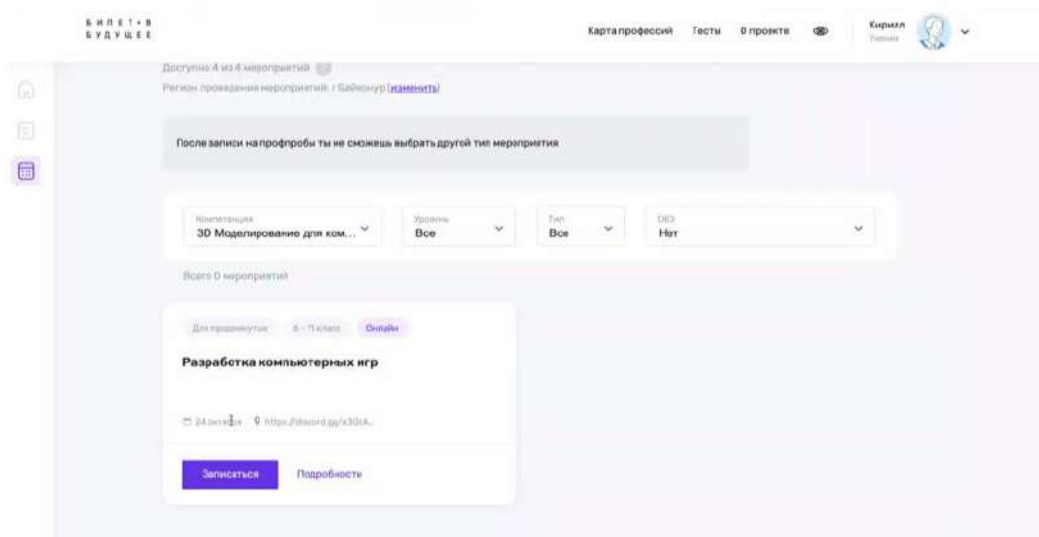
БИЛЕТ В БУДУЩЕЕ

Карта профессий Тесты О проекте

Кирилл
Ученик

Доступно 4 из 4 мероприятий

Регион проведения мероприятий: г Байконур (изменить)

После записи на профпробы ты не сможешь выбрать другой тип мероприятия

Компетенция
3D Моделирование для ком...

Уровень
Все

Тип
Все

ОВЗ
Нет

Всего 0 мероприятий

Для продвинутых 6 - 11 класс Онлайн

Разработка компьютерных игр

24 октября https://discord.gg/x3GtA...

Записаться

Подробности